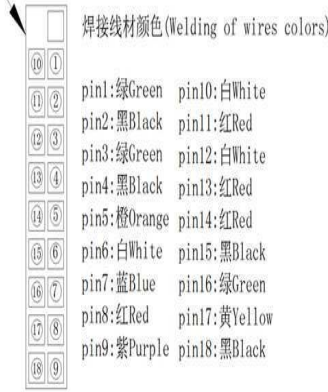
焊接线材颜色(Welding of wires colors)

| | |
|---|---|
| 10 | 1 |
| 11 | 2 |
| 12 | 3 |
| 13 | 4 |
| 14 | 5 |
| 15 | 6 |
| 16 | 7 |
| 17 | 8 |
| 18 | 9 |

pin1:绿Green pin10:白White
pin2:黑Black pin11:红Red
pin3:绿Green pin12:白White
pin4:黑Black pin13:红Red
pin5:橙Orange pin14:红Red
pin6:白White pin15:黑Black
pin7:蓝Blue pin16:绿Green
pin8:红Red pin17:黄Yellow
pin9:紫Purple pin18:黑Black